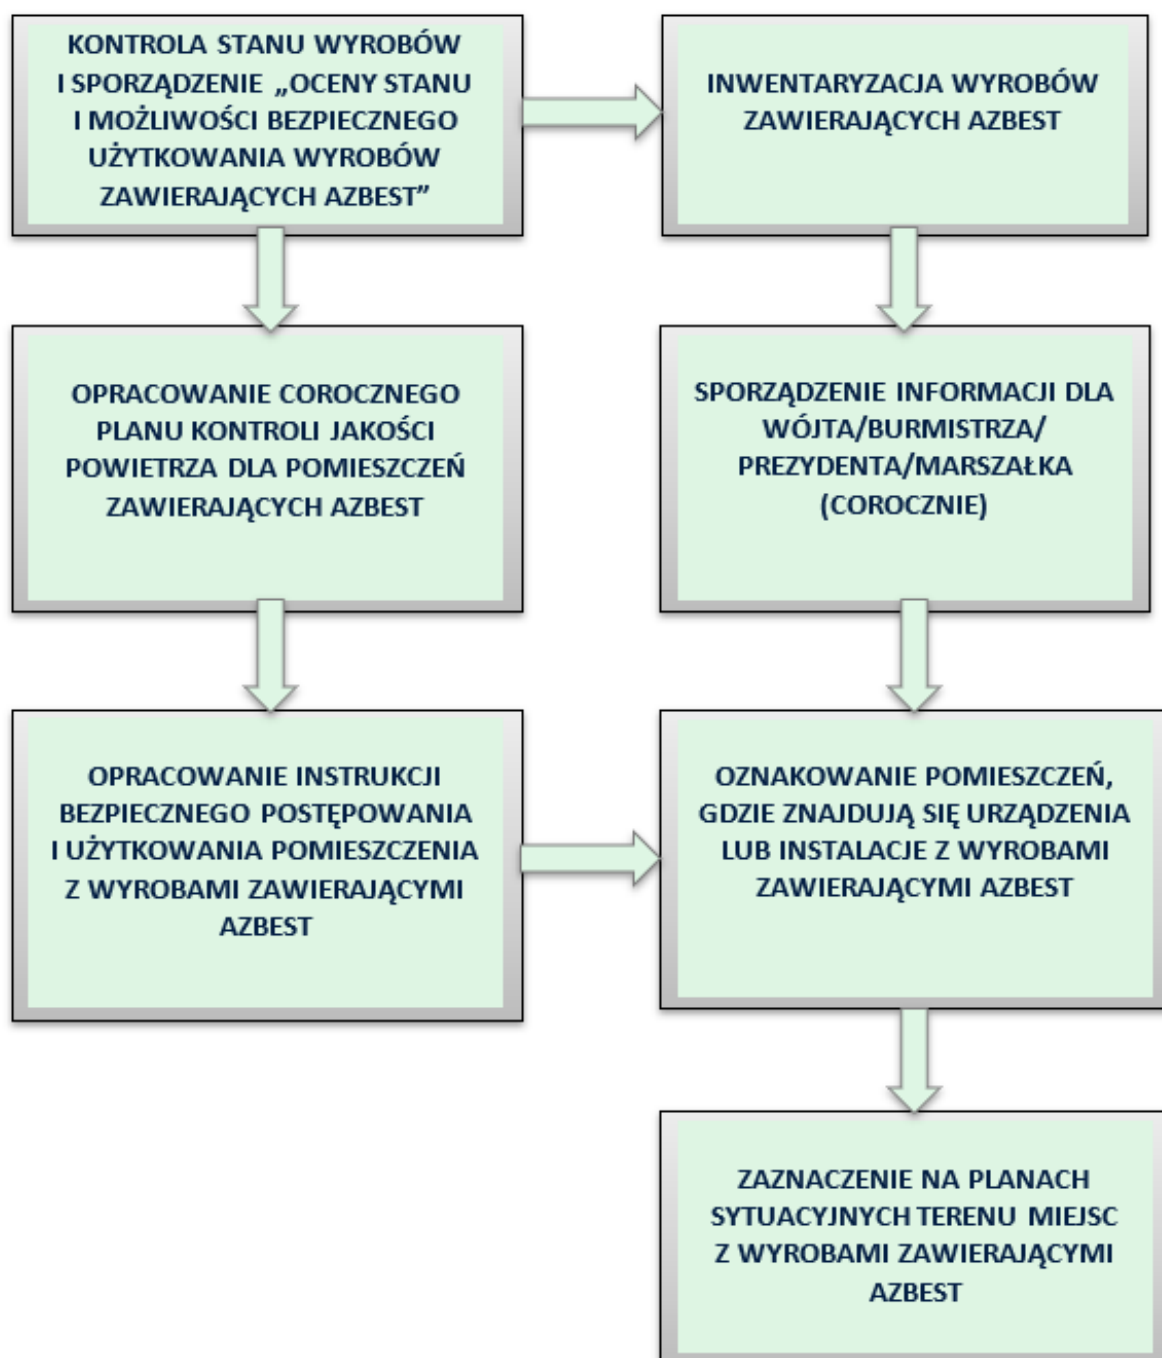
KONTROLA STANU WYROBÓW I SPORZĄDZENIE „OCENY STANU I MOŻLIWOŚCI BEZPIECZNEGO UŻYTKOWANIA WYROBÓW ZAWIERAJĄCYCH AZBEST”

INWENTARYZACJA WYROBÓW ZAWIERAJĄCYCH AZBEST

OPRACOWANIE COROCZNEGO PLANU KONTROLI JAKOŚCI POWIETRZA DLA POMIESZCZEŃ ZAWIERAJĄCYCH AZBEST

SPORZĄDZENIE INFORMACJI DLA WÓJTA/BURMISTRZA/ PREZYDENTA/MARSZAŁKA (COROCZNIE)

OPRACOWANIE INSTRUKCJI BEZPIECZNEGO POSTĘPOWANIA I UŻYTKOWANIA POMIESZCZENIA Z WYROBAMI ZAWIERAJĄCYMI AZBEST

OZNAKOWANIE POMIESZCZEŃ, GDZIE ZNAJDUJĄ SIĘ URZĄDZENIA LUB INSTALACJE Z WYROBAMI ZAWIERAJĄCYMI AZBEST

ZAZNACZENIE NA PLANACH SYTUACYJNYCH TERENU MIEJSC Z WYROBAMI ZAWIERAJĄCYMI AZBEST